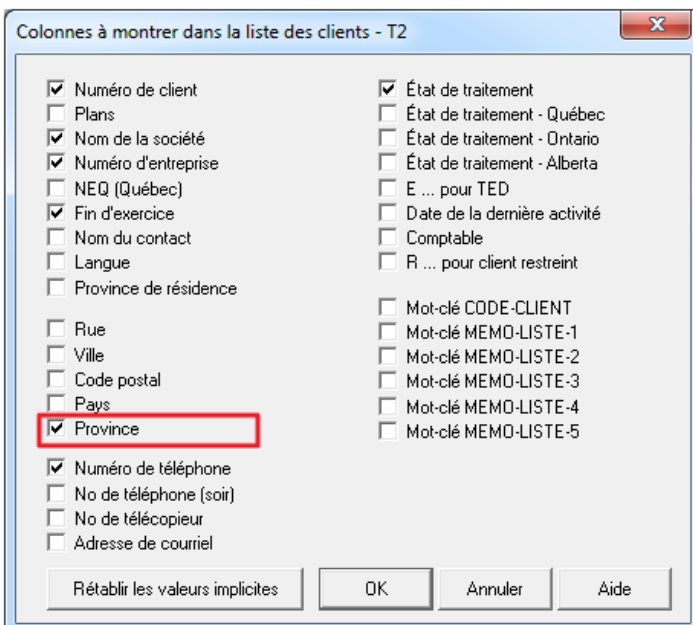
Colonnes à montrer dans la liste des clients - T2

☑ Numéro de client
☐ Plans
☑ Nom de la société
☑ Numéro d'entreprise
☐ NEQ (Québec)
☑ Fin d'exercice
☐ Nom du contact
☐ Langue
☐ Province de résidence

☐ Rue
☐ Ville
☐ Code postal
☐ Pays
☑ Province

☑ Numéro de téléphone
☐ No de téléphone (soir)
☐ No de télécopieur
☐ Adresse de courriel

☑ État de traitement
☐ État de traitement - Québec
☐ État de traitement - Ontario
☐ État de traitement - Alberta
☐ E ... pour TED
☐ Date de la dernière activité
☐ Comptable
☐ R ... pour client restreint

☐ Mot-clé CODE-CLIENT
☐ Mot-clé MEMO-LISTE-1
☐ Mot-clé MEMO-LISTE-2
☐ Mot-clé MEMO-LISTE-3
☐ Mot-clé MEMO-LISTE-4
☐ Mot-clé MEMO-LISTE-5

Rétablir les valeurs implicites | OK | Annuler | Aide